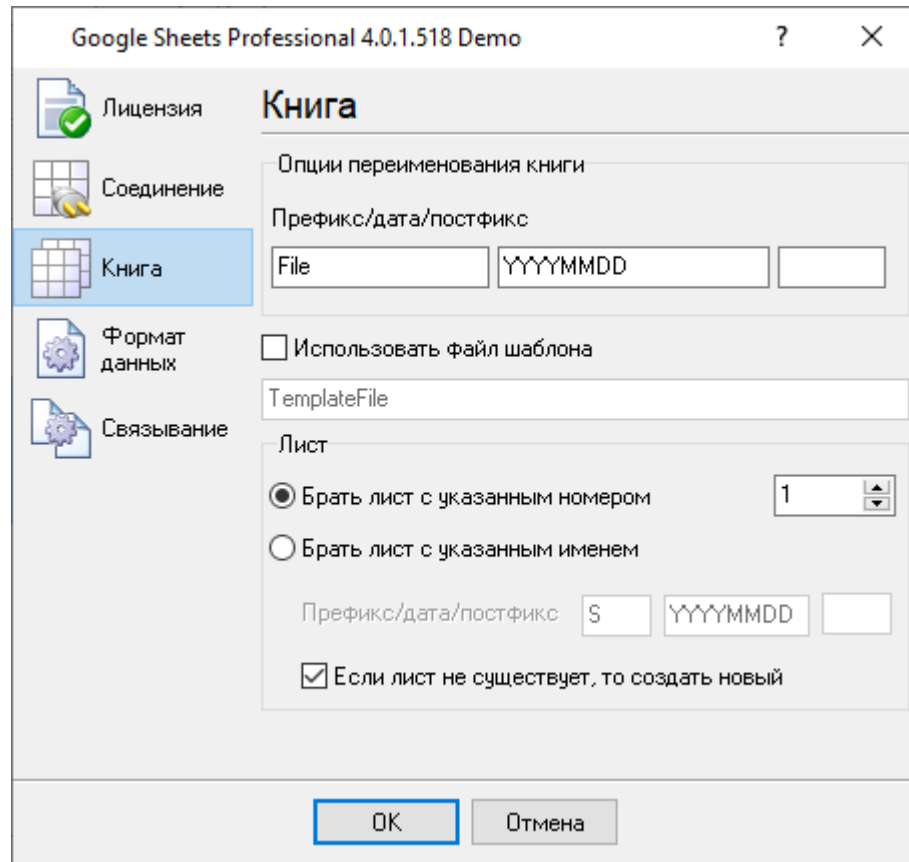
Google Sheets Professional 4.0.1.518 Demo

?

X

Лицензия

Соединение

Книга

Формат данных

Связывание

Книга

Опции переименования книги

Префикс/дата/постфикс

File

YYYYMMDD

Использовать файл шаблона

TemplateFile

Лист

Брать лист с указанным номером

1

Брать лист с указанным именем

Префикс/дата/постфикс

S

YYYYMMDD

Если лист не существует, то создать новый

OK

Отмена